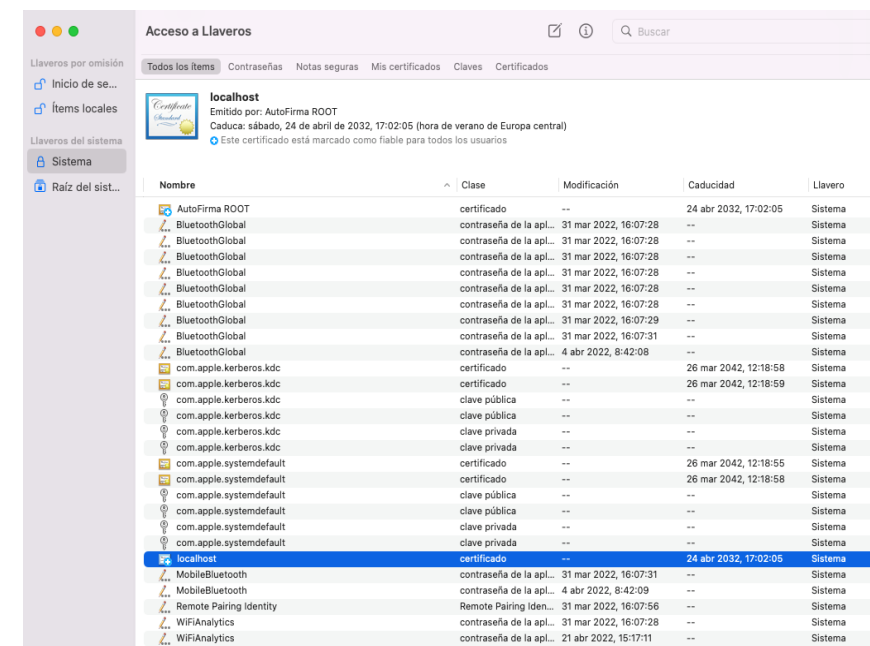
Acceso a Llaveros

Buscar

Llaveros por omisión
Inicio de se...
Ítems locales
Llaveros del sistema
Sistema
Raíz del sist...

Todos los ítems Contraseñas Notas seguras Mis certificados Claves Certificados

Certificate Standard

localhost
Emitido por: AutoFirma ROOT
Caduca: sábado, 24 de abril de 2032, 17:02:05 (hora de verano de Europa central)
Este certificado está marcado como fiable para todos los usuarios

| Nombre | Clase | Modificación | Caducidad | Llavero |
|---|---|---|---|---|
| AutoFirma ROOT | certificado | -- | 24 abr 2032, 17:02:05 | Sistema |
| BluetoothGlobal | contraseña de la apl... | 31 mar 2022, 16:07:28 | -- | Sistema |
| BluetoothGlobal | contraseña de la apl... | 31 mar 2022, 16:07:28 | -- | Sistema |
| BluetoothGlobal | contraseña de la apl... | 31 mar 2022, 16:07:28 | -- | Sistema |
| BluetoothGlobal | contraseña de la apl... | 31 mar 2022, 16:07:28 | -- | Sistema |
| BluetoothGlobal | contraseña de la apl... | 31 mar 2022, 16:07:28 | -- | Sistema |
| BluetoothGlobal | contraseña de la apl... | 31 mar 2022, 16:07:28 | -- | Sistema |
| BluetoothGlobal | contraseña de la apl... | 31 mar 2022, 16:07:29 | -- | Sistema |
| BluetoothGlobal | contraseña de la apl... | 31 mar 2022, 16:07:31 | -- | Sistema |
| BluetoothGlobal | contraseña de la apl... | 4 abr 2022, 8:42:08 | -- | Sistema |
| com.apple.kerberos.kdc | certificado | -- | 26 mar 2042, 12:18:58 | Sistema |
| com.apple.kerberos.kdc | certificado | -- | 26 mar 2042, 12:18:59 | Sistema |
| com.apple.kerberos.kdc | clave pública | -- | -- | Sistema |
| com.apple.kerberos.kdc | clave pública | -- | -- | Sistema |
| com.apple.kerberos.kdc | clave privada | -- | -- | Sistema |
| com.apple.kerberos.kdc | clave privada | -- | -- | Sistema |
| com.apple.systemdefault | certificado | -- | 26 mar 2042, 12:18:55 | Sistema |
| com.apple.systemdefault | certificado | -- | 26 mar 2042, 12:18:58 | Sistema |
| com.apple.systemdefault | clave pública | -- | -- | Sistema |
| com.apple.systemdefault | clave pública | -- | -- | Sistema |
| com.apple.systemdefault | clave privada | -- | -- | Sistema |
| com.apple.systemdefault | clave privada | -- | -- | Sistema |
| localhost | certificado | -- | 24 abr 2032, 17:02:05 | Sistema |
| MobileBluetooth | contraseña de la apl... | 31 mar 2022, 16:07:31 | -- | Sistema |
| MobileBluetooth | contraseña de la apl... | 4 abr 2022, 8:42:09 | -- | Sistema |
| Remote Pairing Identity | Remote Pairing Iden... | 31 mar 2022, 16:07:56 | -- | Sistema |
| WiFiAnalytics | contraseña de la apl... | 31 mar 2022, 16:07:28 | -- | Sistema |
| WiFiAnalytics | contraseña de la apl... | 21 abr 2022, 15:17:11 | -- | Sistema |